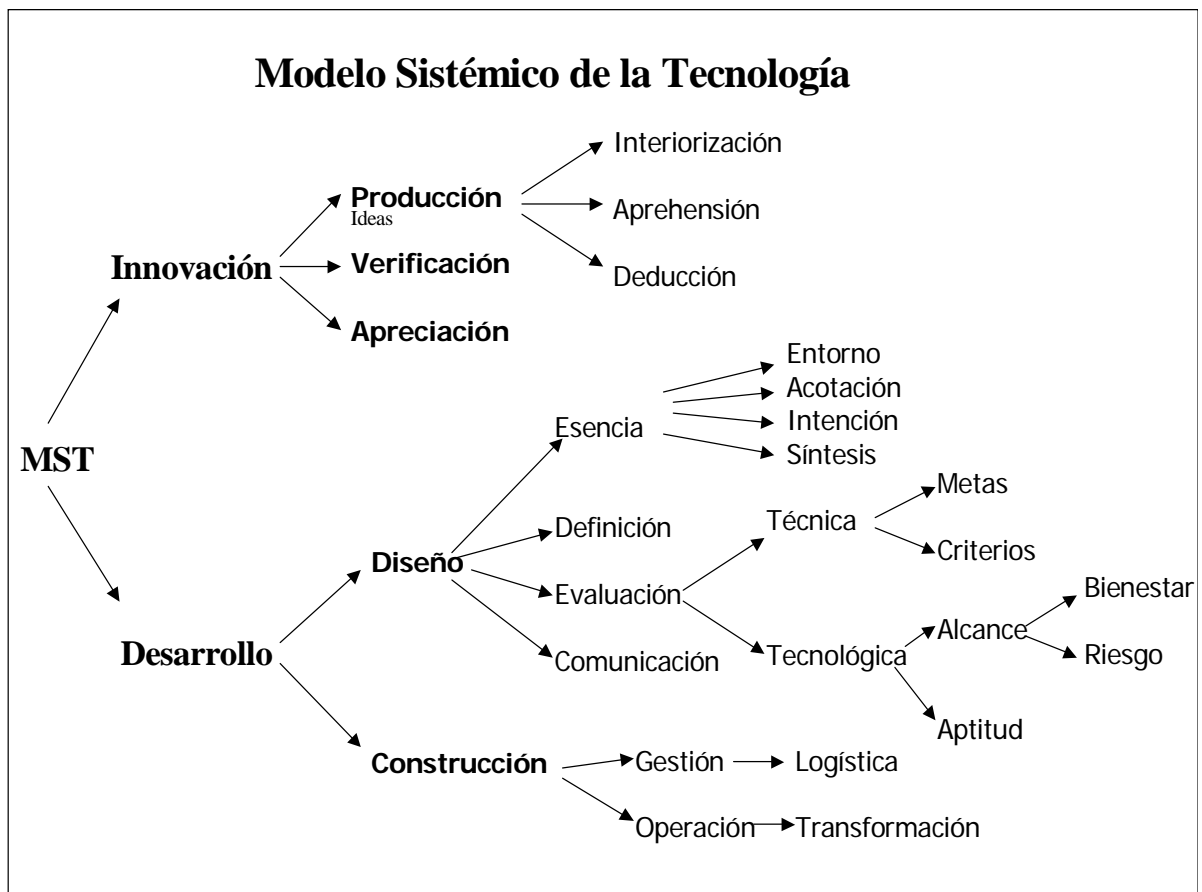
Modelo Sistémico de la Tecnología

MST

Innovación

Producción
Ideas

Interiorización

Aprehensión

Deducción

Verificación

Apreciación

Desarrollo

Diseño

Esencia

Entorno

Acotación

Intención

Síntesis

Definición

Evaluación

Técnica

Metas

Criterios

Tecnológica

Alcance

Bienestar

Riesgo

Aptitud

Comunicación

Construcción

Gestión

Logística

Operación

Transformación